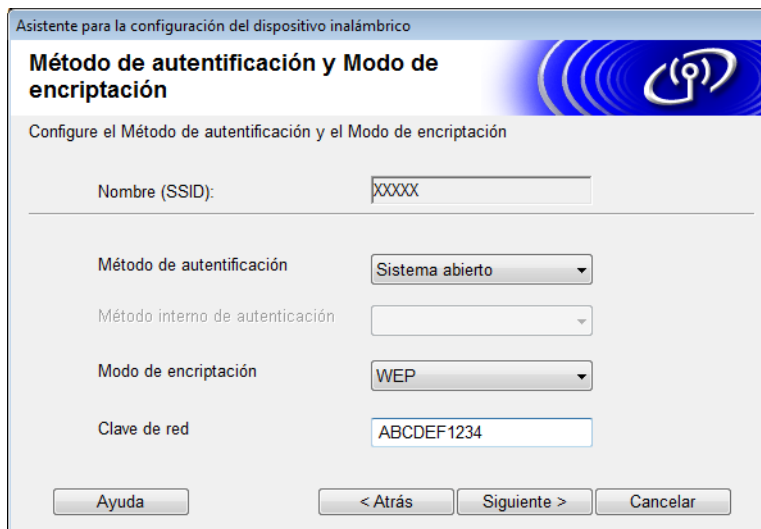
Asistente para la configuración del dispositivo inalámbrico

Método de autentificación y Modo de encriptación

Configure el Método de autentificación y el Modo de encriptación

Nombre (SSID): XXXXX

Método de autentificación Sistema abierto

Método interno de autenticación

Modo de encriptación WEP

Clave de red ABCDEF1234

Ayuda

< Atrás

Siguiente >

Cancelar